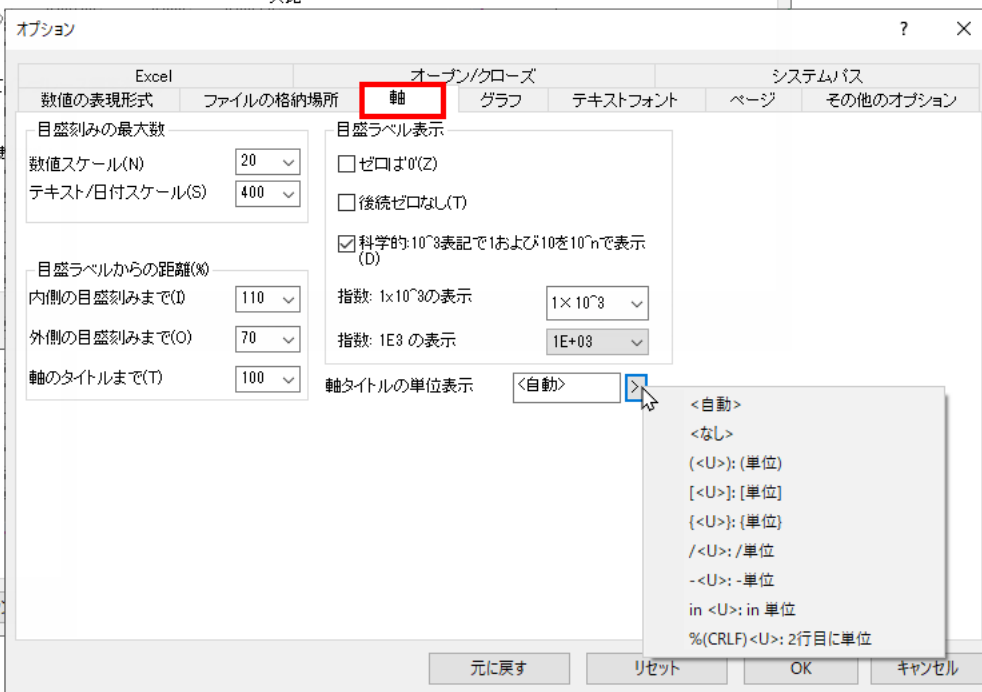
オプション

?

Excel
オープン/クローズ
システムパス
数値の表現形式
ファイルの格納場所
軸
グラフ
テキストフォント
ページ
その他のオプション

目盛刻みの最大数
数値スケール(N) 20
テキスト/日付スケール(S) 400

目盛ラベルからの距離(%)
内側の目盛刻みまで(I) 110
外側の目盛刻みまで(O) 70
軸のタイトルまで(T) 100

目盛ラベル表示
ゼロは'0'(Z)
後続ゼロなし(T)
科学的:10^3表記で1および10を10^nで表示(D)
指数: 1x10^3の表示 1×10^3
指数: 1E3 の表示 1E+03

軸タイトルの単位表示 <自動>

<自動>
<なし>
(<U>): (単位)
[<U>]: [単位]
{<U>}: {単位}
/<U>: /単位
-<U>: -単位
in <U>: in 単位
%(CRLF)<U>: 2行目に単位

元に戻す
リセット
OK
キャンセル